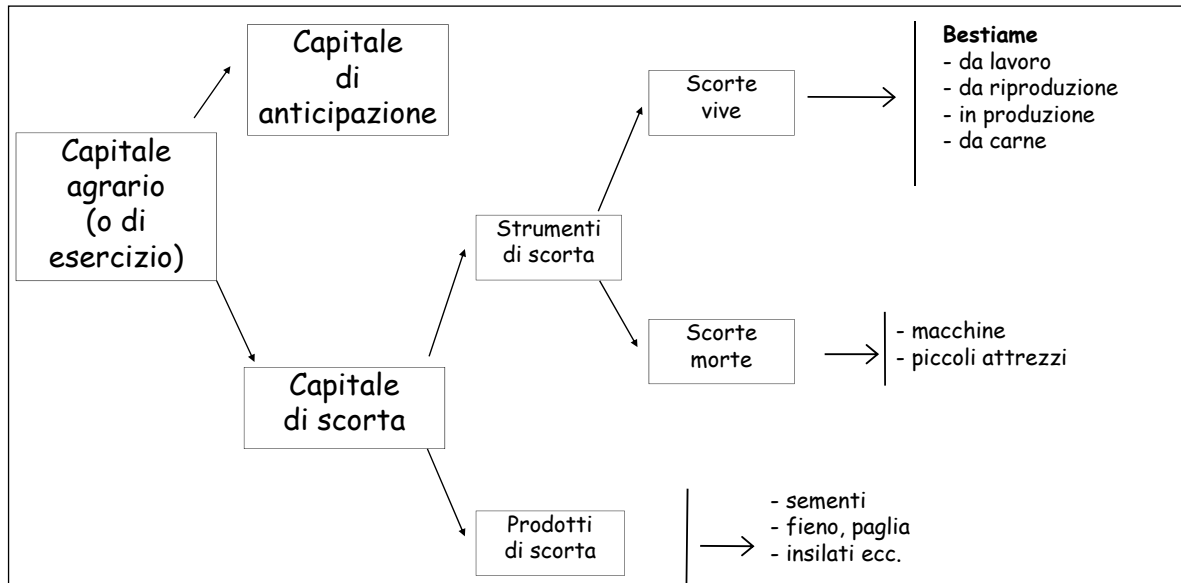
Capitale agrario (o di esercizio)

Capitale di anticipazione

Capitale di scorta

Strumenti di scorta

Scorte vive

**Bestiame**
- da lavoro
- da riproduzione
- in produzione
- da carne

Scorte morte

- macchine
- piccoli attrezzi

Prodotti di scorta

- sementi
- fieno, paglia
- insilati ecc.